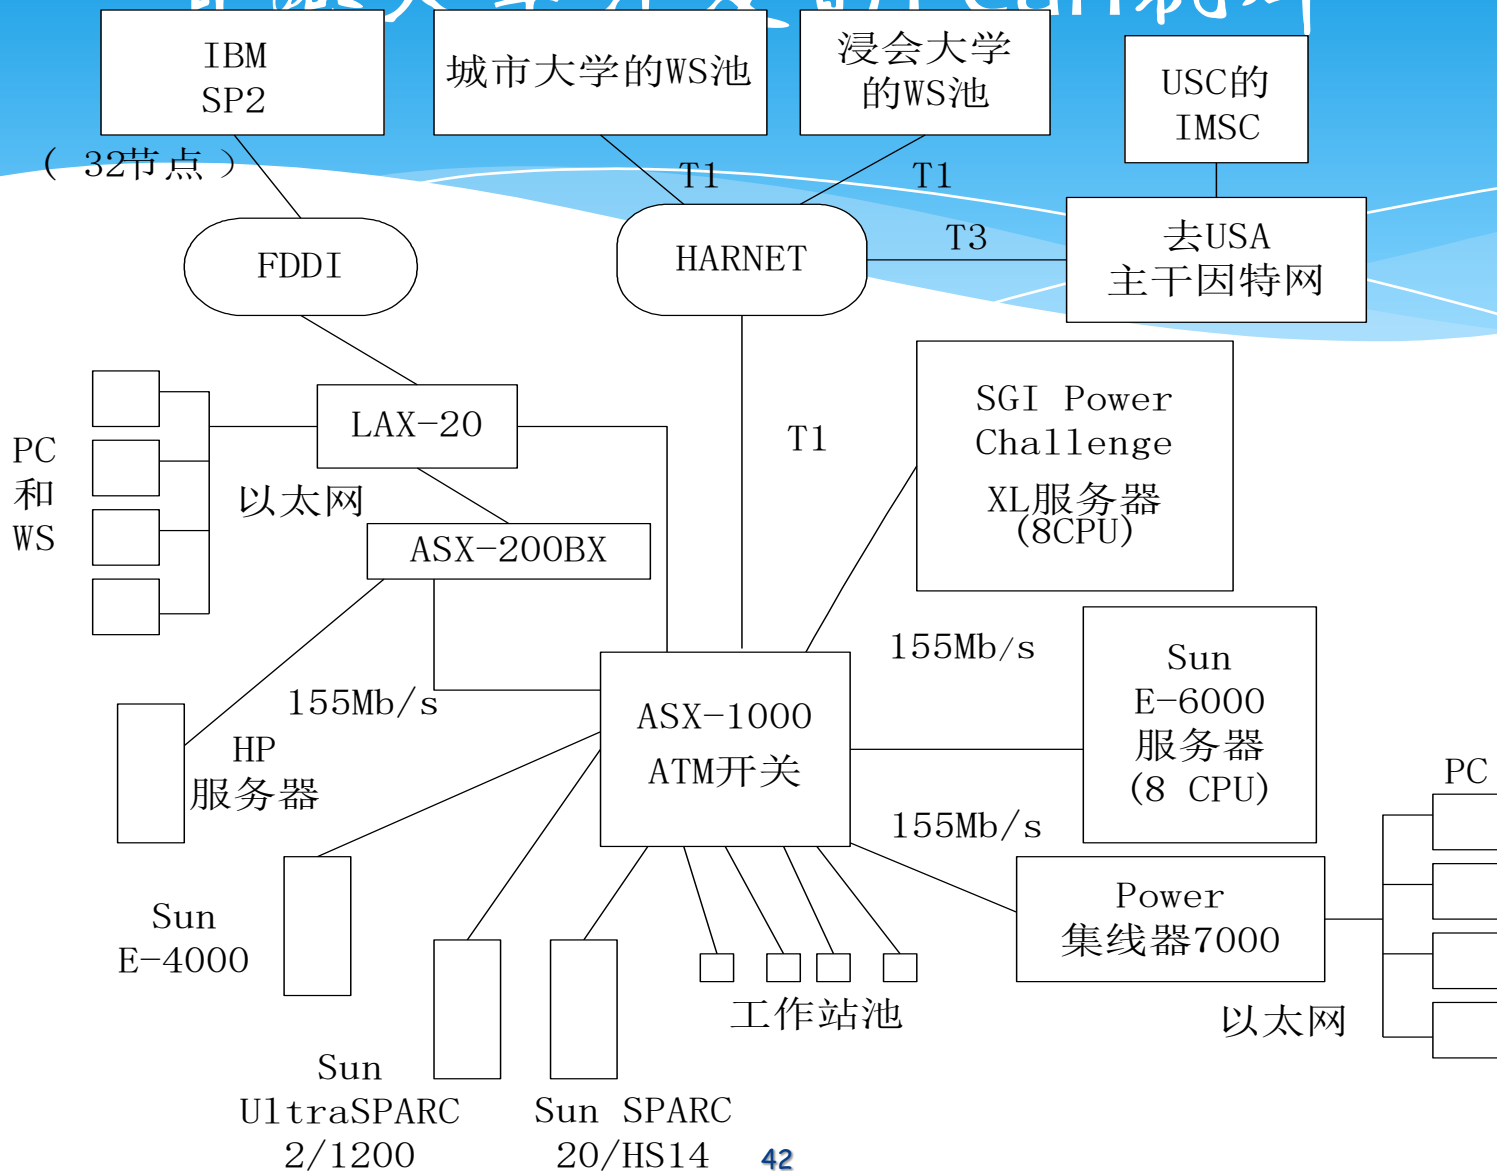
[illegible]

IBM SP2

（32节点）

城市大学的WS池

浸会大学的WS池

USC的IMSC

T1

T1

FDDI

HARNET

T3

去USA主干因特网

PC和WS

LAX-20

以太网

ASX-200BX

T1

SGI Power Challenge XL服务器 (8CPU)

155Mb/s

Sun E-6000 服务器 (8 CPU)

155Mb/s

HP服务器

ASX-1000 ATM开关

PC

155Mb/s

Power 集线器7000

Sun E-4000

工作站池

以太网

Sun UltraSPARC 2/1200

Sun SPARC 20/HS14

42